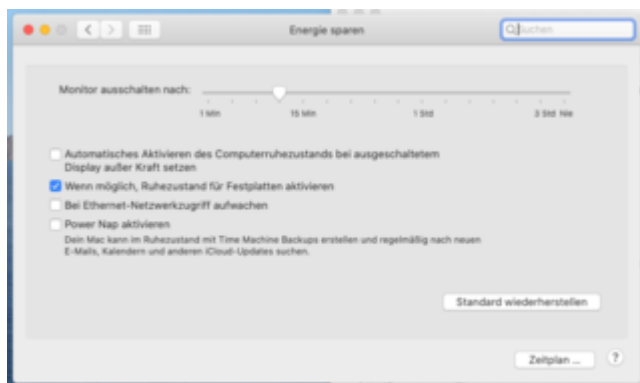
Energie sparen

Suchen

Monitor ausschalten nach:

1 Min 15 Min 1 Std 3 Std Nie

Automatisches Aktivieren des Computerruhezustands bei ausgeschaltetem Display außer Kraft setzen

Wenn möglich, Ruhezustand für Festplatten aktivieren

Bei Ethernet-Netzwerkzugriff aufwachen

Power Nap aktivieren

Dein Mac kann im Ruhezustand mit Time Machine Backups erstellen und regelmäßig nach neuen E-Mails, Kalendern und anderen iCloud-Updates suchen.

Standard wiederherstellen

Zeitplan ...

?